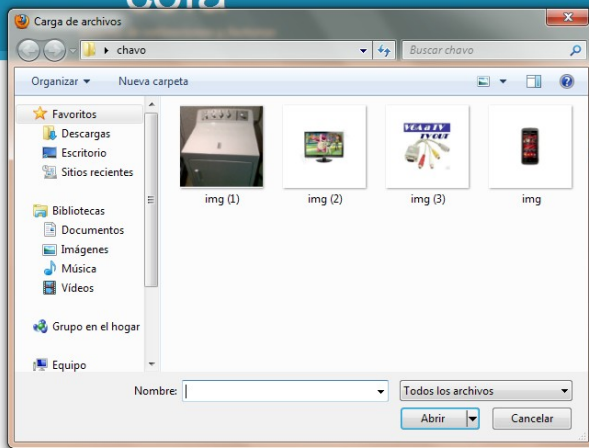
Carga de archivos

chavo

Buscar chavo

Organizar ▾

Nueva carpeta

Favoritos

Descargas

Escritorio

Sitios recientes

Bibliotecas

Documentos

Imágenes

Música

Vídeos

Grupo en el hogar

Equipo

img (1)

img (2)

img (3)

img

Nombre:

Todos los archivos

Abrir

Cancelar